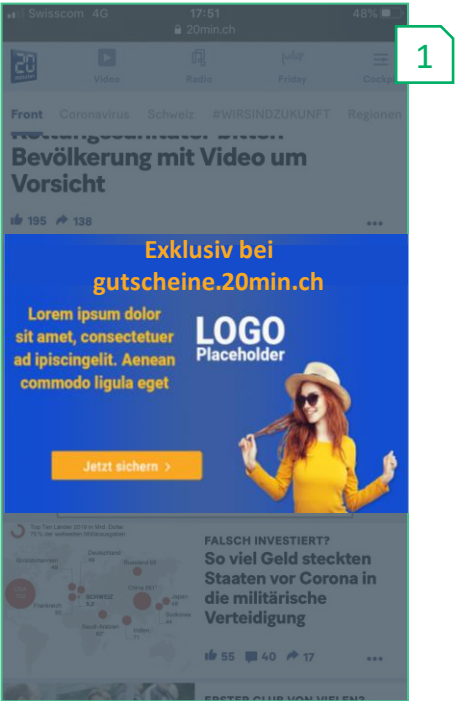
Swisscom 4G 17:51 48%
20min.ch

1

20 minuten Video Radio Friday Cockpit

Front Coronavirus Schweiz #WIRSINDZUKUNFT Regionen

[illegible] Bevölkerung mit Video um Vorsicht

195 138

Exklusiv bei gutscheine.20min.ch

Lorem ipsum dolor sit amet, consectetuer ad ipiscingelit. Aenean commodo ligula eget

LOGO Placeholder

Jetzt sichern >

Top Ten Länder 2019 in Mrd. Dollar
Deutschland
Russland
China
Japan
Frankreich
SCHWEIZ
Saudi-Arabien
Indien
Südkorea

FALSCH INVESTIERT?
So viel Geld steckten Staaten vor Corona in die militärische Verteidigung

55 40 17

ERSTER CLUB VON VIELEN?